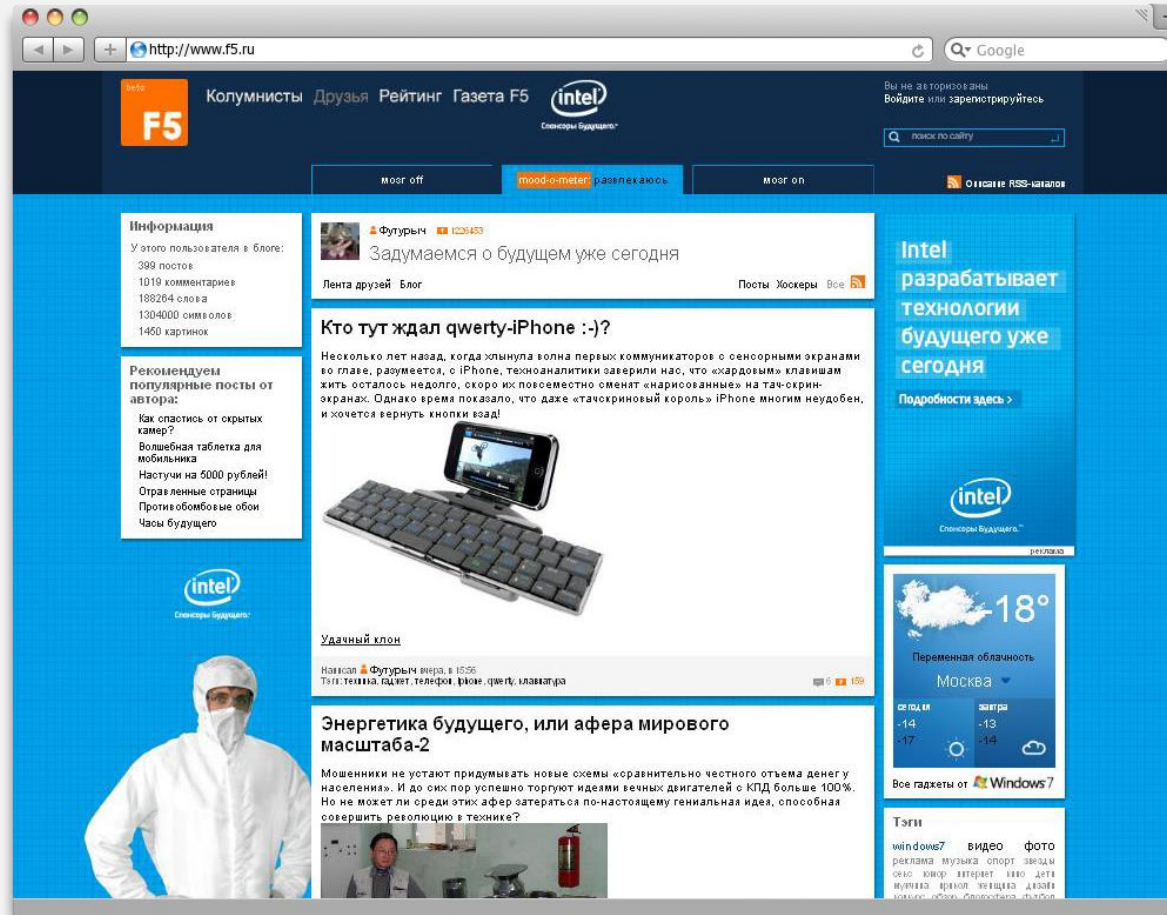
http://www.f5.ru

Q▾ Google

beta
F5

Колумнисты Друзья Рейтинг Газета F5

intel
Спонсоры Будущего.

Вы не авторизованы
Войдите или зарегистрируйтесь

поиск по сайту

мозг off
mood-o-meter: развлекаюсь
мозг on

Описание RSS-каналов

Информация

У этого пользователя в блоге:
399 постов
1019 комментариев
188264 слова
1304000 символов
1450 картинок

Рекомендуем популярные посты от автора:

Как спастись от скрытых камер?
Волшебная таблетка для мобильника
Настучи на 5000 рублей!
Отравленные страницы
Противобомбовые обои
Часы будущего

intel
Спонсоры Будущего.

Футурыч 1226453
Задумаемся о будущем уже сегодня

Лента друзей Блог
Посты Хоскеры Все

Кто тут ждал qwerty-iPhone :-)?

Несколько лет назад, когда хлынула волна первых коммуникаторов с сенсорными экранами во главе, разумеется, с iPhone, техноаналитики заверили нас, что «хардовым» клавишам жить осталось недолго, скоро их повсеместно сменят «нарисованные» на тач-скрин-экранах. Однако время показало, что даже «тачскриновый король» iPhone многим неудобен, и хочется вернуть кнопки взад!

Удачный клон

Написал Футурыч вчера, в 15:56
Тэги: техника, гаджет, телефон, iphone, qwerty, клавиатура

6 159

Энергетика будущего, или афера мирового масштаба-2

Мошенники не устают придумывать новые схемы «сравнительно честного отъема денег у населения». И до сих пор успешно торгуют идеями вечных двигателей с КПД больше 100%. Но не может ли среди этих афер затеряться по-настоящему гениальная идея, способная совершить революцию в технике?

Intel разрабатывает технологии будущего уже сегодня

Подробности здесь >

intel
Спонсоры Будущего.

реклама

-18°

Переменная облачность

Москва

сегодня
-14
-17

завтра
-13
-14

Все гаджеты от Windows 7

Тэги

windows7 видео фото
реклама музыка спорт звезды секс юмор интернет кино дети мужчина прикол женщина дизайн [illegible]